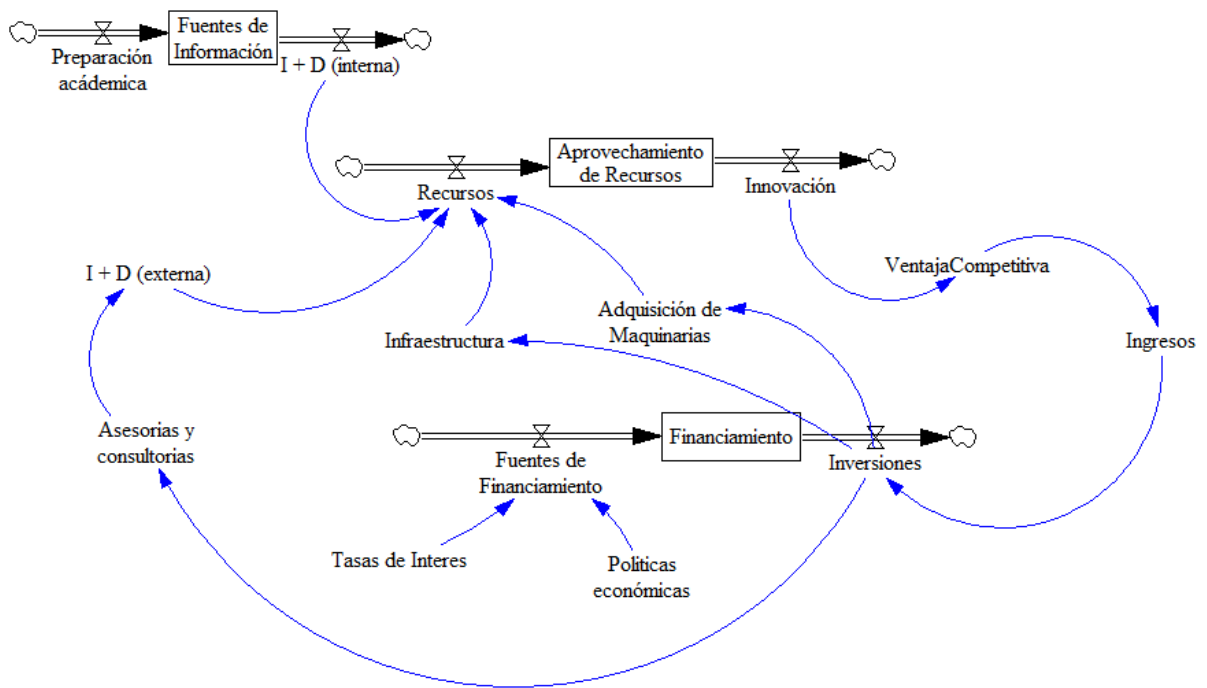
Preparación acádemica

Fuentes de Información

I + D (interna)

Recursos

Aprovechamiento de Recursos

Innovación

I + D (externa)

VentajaCompetitiva

Adquisición de Maquinarias

Infraestructura

Ingresos

Asesorias y consultorias

Financiamiento

Fuentes de Financiamiento

Inversiones

Tasas de Interes

Politicas económicas